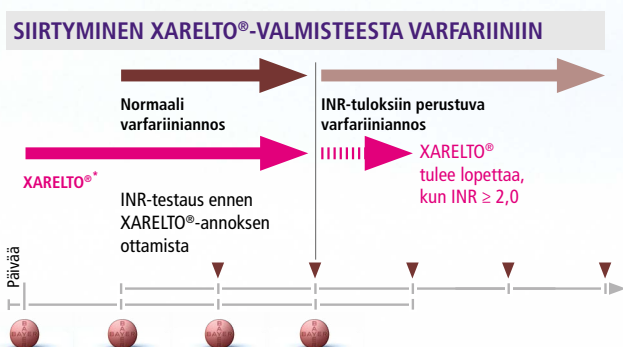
SIIRTYMINEN XARELTO®-VALMISTEESTA VARFARIINIIN

Normaali varfariiniannos

INR-tuloksiin perustuva varfariiniannos

XARELTO®*

XARELTO® tulee lopettaa, kun INR ≥ 2,0

INR-testaus ennen XARELTO®-annoksen ottamista

Päivää